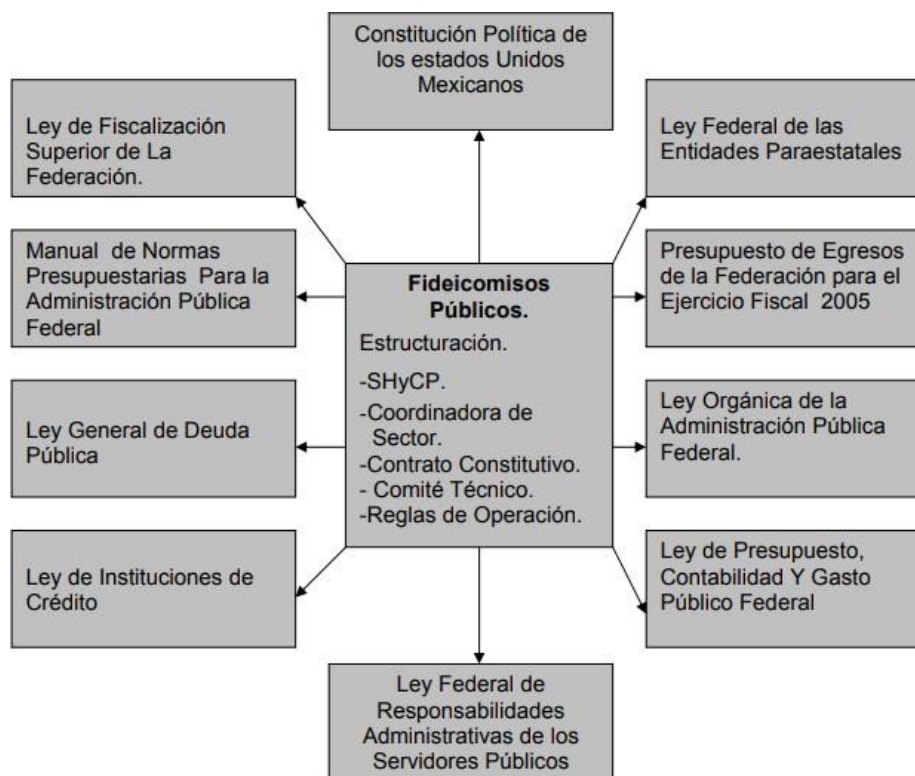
Constitución Política de los estados Unidos Mexicanos

Ley de Fiscalización Superior de La Federación.

Ley Federal de las Entidades Paraestatales

Manual de Normas Presupuestarias Para la Administración Pública Federal

Fideicomisos Públicos.
Estructuración.
-SHyCP.
-Coordinadora de Sector.
-Contrato Constitutivo.
- Comité Técnico.
-Reglas de Operación.

Presupuesto de Egresos de la Federación para el Ejercicio Fiscal 2005

Ley General de Deuda Pública

Ley Orgánica de la Administración Pública Federal.

Ley de Instituciones de Crédito

Ley de Presupuesto, Contabilidad Y Gasto Público Federal

Ley Federal de Responsabilidades Administrativas de los Servidores Públicos